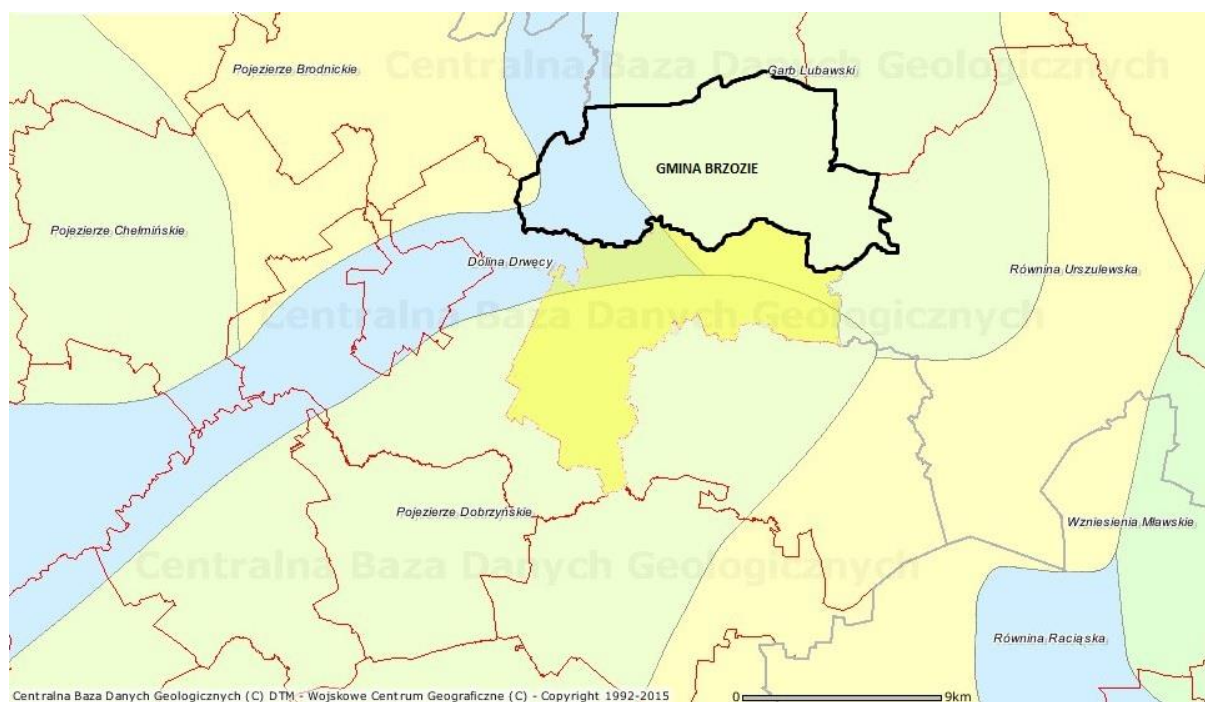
Centralna Baza Danych Geologicznych

Pojezierze Brodnickie

Garb Lubawski

GMINA BRZOZIE

Pojezierze Chełmińskie

Dolina Drwęcy

Równina Urszulewska

Centralna Baza Danych Geologicznych

Pojezierze Dobrzyńskie

Wzniesienia Mławskie

Centralna Baza Danych Geologicznych

Równina Raciąska

Centralna Baza Danych Geologicznych (C) DTM - Wojskowe Centrum Geograficzne (C) - Copyright 1992-2015

0

9km